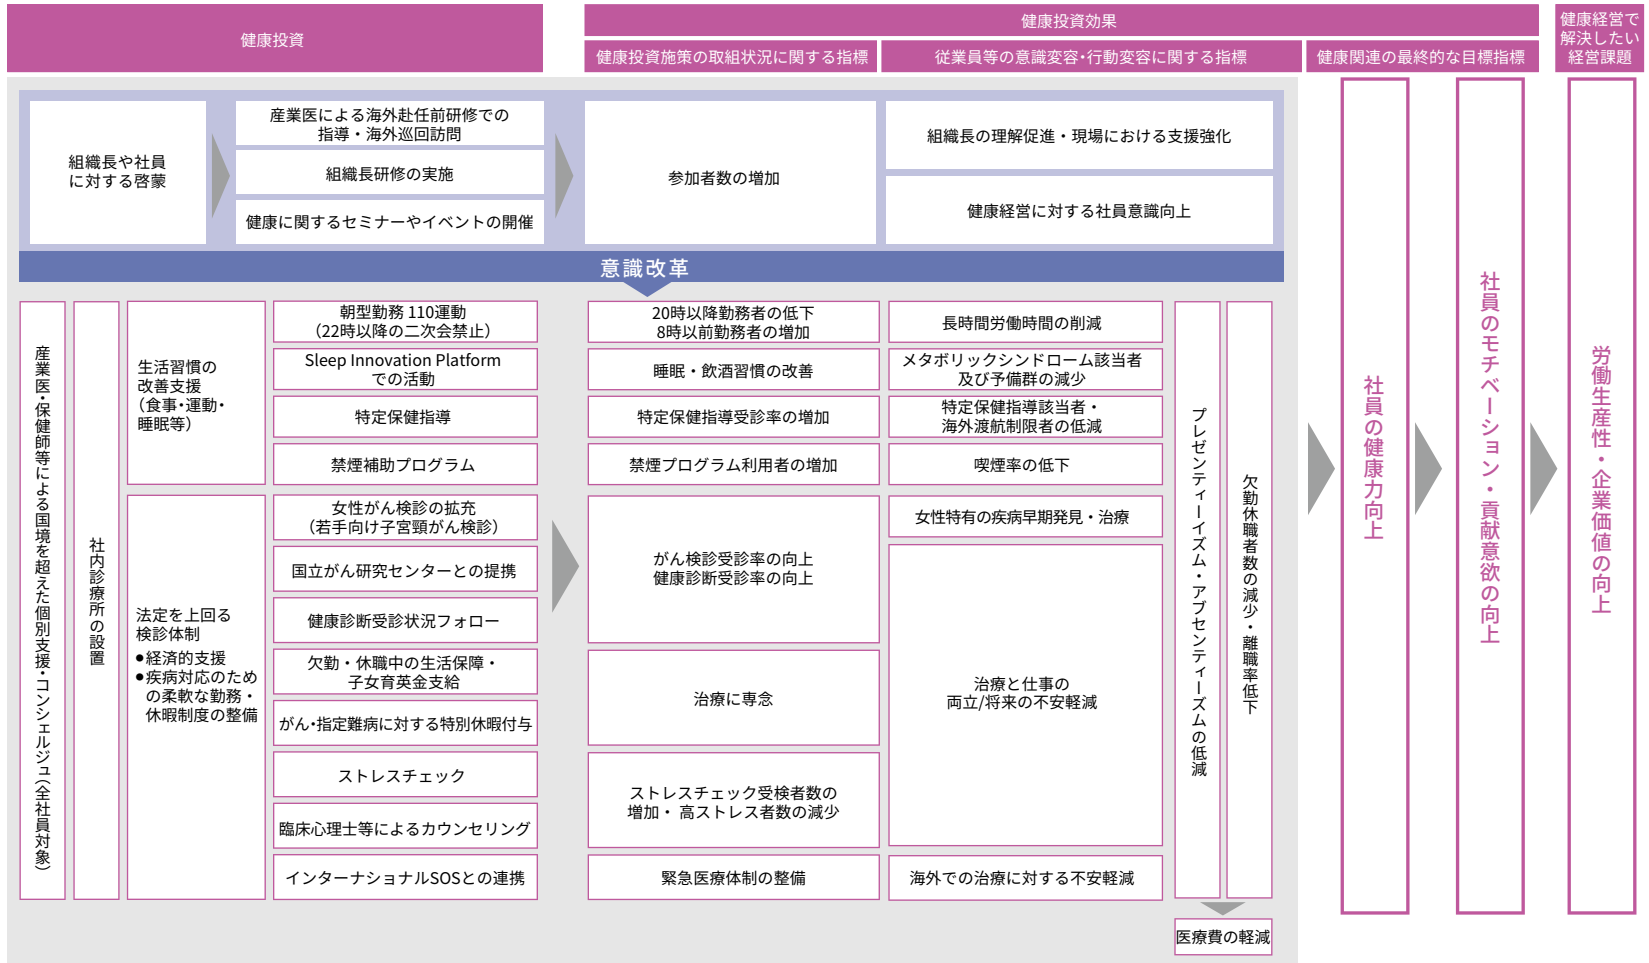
健康投資

健康投資効果

健康投資施策の取組状況に関する指標

従業員等の意識変容･行動変容に関する指標

健康関連の最終的な目標指標

健康経営で解決したい経営課題

組織長や社員に対する啓蒙

産業医による海外赴任前研修での指導・海外巡回訪問

組織長研修の実施

健康に関するセミナーやイベントの開催

参加者数の増加

組織長の理解促進・現場における支援強化

健康経営に対する社員意識向上

意識改革

産業医・保健師等による国境を超えた個別支援・コンシェルジュ(全社員対象)

社内診療所の設置

生活習慣の改善支援(食事・運動・睡眠等)

朝型勤務 110運動(22時以降の二次会禁止)

Sleep Innovation Platformでの活動

特定保健指導

禁煙補助プログラム

20時以降勤務者の低下
8時以前勤務者の増加

睡眠・飲酒習慣の改善

特定保健指導受診率の増加

禁煙プログラム利用者の増加

長時間労働時間の削減

メタボリックシンドローム該当者及び予備群の減少

特定保健指導該当者・海外渡航制限者の低減

喫煙率の低下

法定を上回る検診体制
●経済的支援
●疾病対応のための柔軟な勤務・休暇制度の整備

女性がん検診の拡充(若手向け子宮頸がん検診)

国立がん研究センターとの提携

健康診断受診状況フォロー

欠勤・休職中の生活保障・子女育英金支給

がん･指定難病に対する特別休暇付与

ストレスチェック

臨床心理士等によるカウンセリング

インターナショナルSOSとの連携

がん検診受診率の向上
健康診断受診率の向上

治療に専念

ストレスチェック受検者数の増加・ 高ストレス者数の減少

緊急医療体制の整備

女性特有の疾病早期発見・治療

治療と仕事の両立/将来の不安軽減

海外での治療に対する不安軽減

プレゼンティーイズム・アブセンティーズムの低減

欠勤休職者数の減少・離職率低下

医療費の軽減

社員の健康力向上

社員のモチベーション・貢献意欲の向上

労働生産性・企業価値の向上